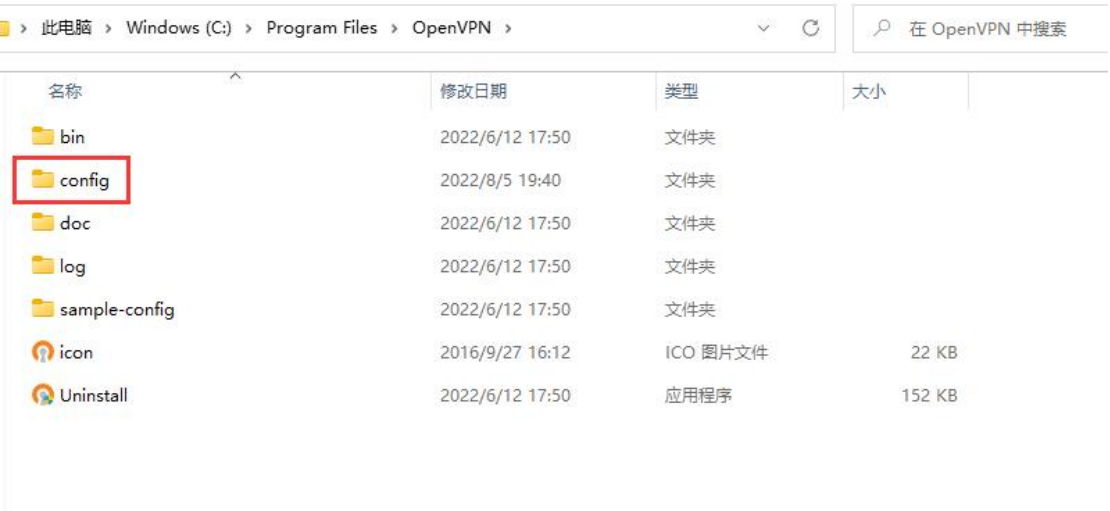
› 此电脑 › Windows (C:) › Program Files › OpenVPN ›

在 OpenVPN 中搜索

| 名称 | 修改日期 | 类型 | 大小 |
|---|---|---|---|
| bin | 2022/6/12 17:50 | 文件夹 | |
| config | 2022/8/5 19:40 | 文件夹 | |
| doc | 2022/6/12 17:50 | 文件夹 | |
| log | 2022/6/12 17:50 | 文件夹 | |
| sample-config | 2022/6/12 17:50 | 文件夹 | |
| icon | 2016/9/27 16:12 | ICO 图片文件 | 22 KB |
| Uninstall | 2022/6/12 17:50 | 应用程序 | 152 KB |